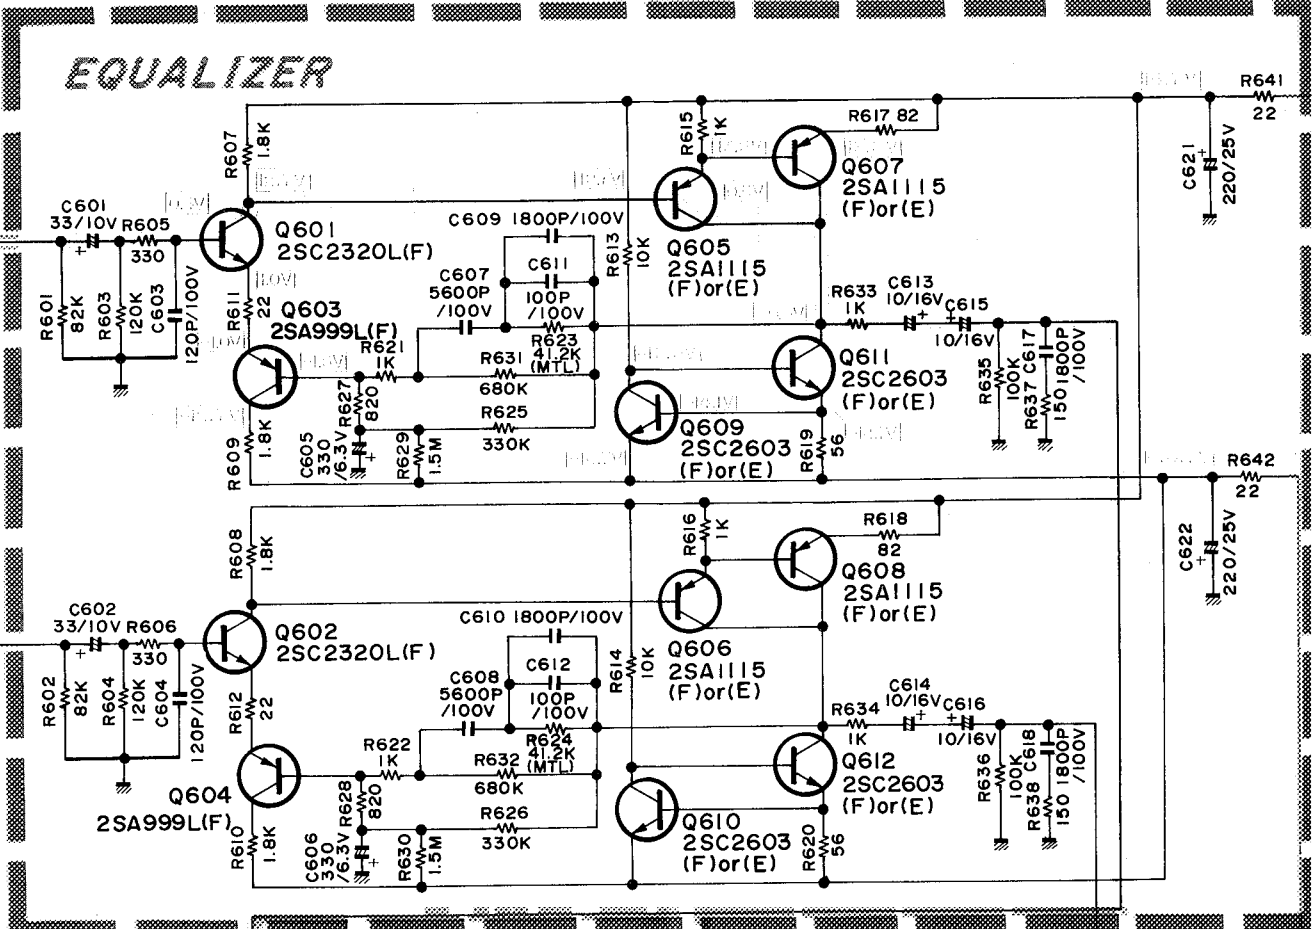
EQUALIZER

R641
22
C621
220/25V
R607
1.8K
R615
1K
R617 82
Q607
2SA1115
(F)or(E)
C601
33/10V
R605
330
Q601
2SC2320L(F)
C609 1800P/100V
R613
10K
Q605
2SA1115
(F)or(E)
C611
100P
/100V
C607
5600P
/100V
R623
41.2K
(MTL)
R601
82K
R603
120K
C603
120P/100V
R611
22
Q603
2SA999L(F)
R621
1K
R631
680K
R633
1K
C613
10/16V
C615
10/16V
R635
100K
C617
1800P
/100V
R637
150
Q611
2SC2603
(F)or(E)
R627
820
R625
330K
Q609
2SC2603
(F)or(E)
R609
1.8K
C605
330
/6.3V
R629
1.5M
R619
56
R642
22
C622
220/25V
R608
1.8K
R616
1K
R618
82
Q608
2SA1115
(F)or(E)
C602
33/10V
R606
330
Q602
2SC2320L(F)
C610 1800P/100V
Q606
2SA1115
(F)or(E)
R614
10K
C612
100P
/100V
C608
5600P
/100V
R624
41.2K
(MTL)
R602
82K
R604
120K
C604
120P/100V
R612
22
R622
1K
R632
680K
R634
1K
C614
10/16V
C616
10/16V
R636
100K
C618
1800P
/100V
R638
150
Q612
2SC2603
(F)or(E)
Q604
2SA999L(F)
R628
820
R626
330K
Q610
2SC2603
(F)or(E)
R610
1.8K
C606
330
/6.3V
R630
1.5M
R620
56